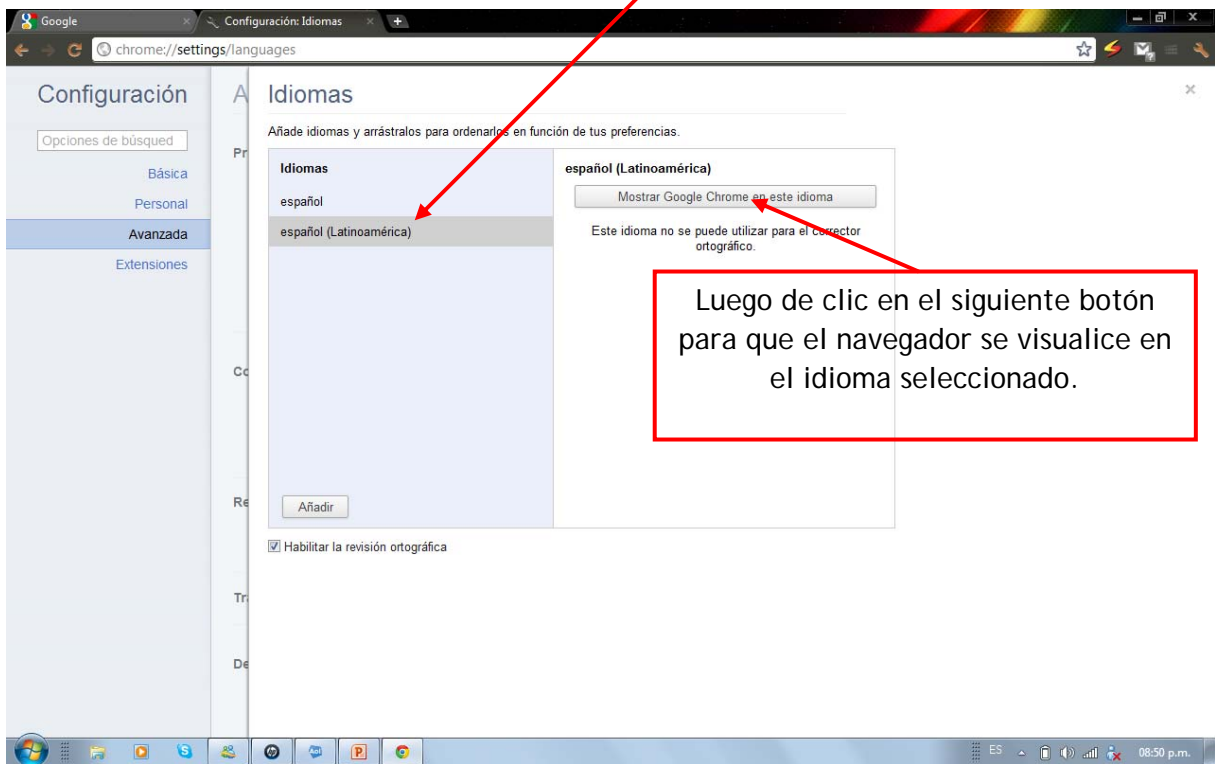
Google
Configuración: Idiomas
chrome://settings/languages

Configuración
Opciones de búsqued
Básica
Personal
Avanzada
Extensiones

A
Pr
Co
Re
Tr
De

Idiomas
Añade idiomas y arrástralos para ordenarlos en función de tus preferencias.

Idiomas
español
español (Latinoamérica)

español (Latinoamérica)
Mostrar Google Chrome en este idioma
Este idioma no se puede utilizar para el corrector ortográfico.

Luego de clic en el siguiente botón para que el navegador se visualice en el idioma seleccionado.

Añadir

Habilitar la revisión ortográfica

ES
08:50 p.m.